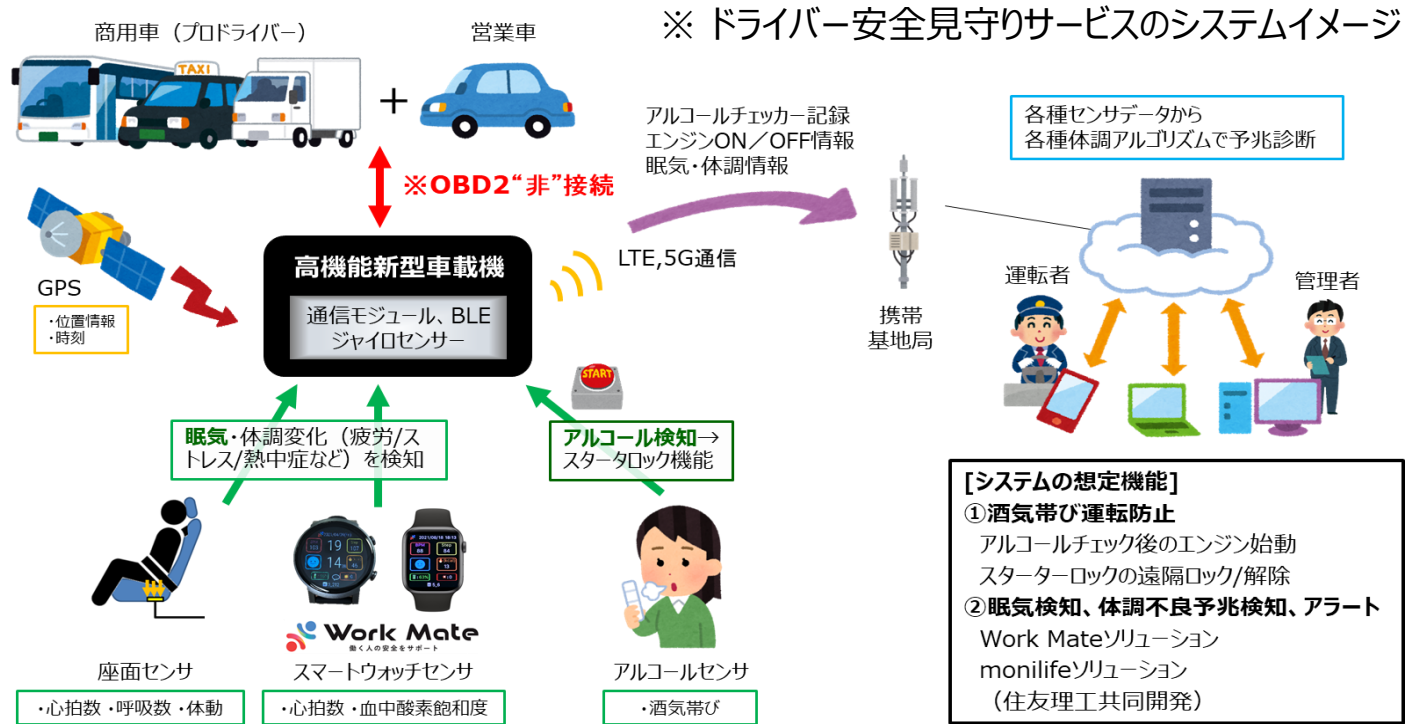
※ ドライバー安全見守りサービスのシステムイメージ

商用車（プロドライバー）

TAXI

営業車

+

※OBD2“非”接続

アルコールチェッカー記録
エンジンON／OFF情報
眠気・体調情報

各種センサデータから
各種体調アルゴリズムで予兆診断

GPS

・位置情報
・時刻

高機能新型車載機

通信モジュール、BLE
ジャイロセンサー

LTE,5G通信

携帯
基地局

運転者

管理者

START

眠気・体調変化（疲労/ストレス/熱中症など）を検知

アルコール検知→
スタータロック機能

[システムの想定機能]
①酒気帯び運転防止
アルコールチェック後のエンジン始動
スターターロックの遠隔ロック/解除
②眠気検知、体調不良予兆検知、アラート
Work Mateソリューション
monilifeソリューション
（住友理工共同開発）

19
14

Work Mate
働く人の安全をサポート

座面センサ

・心拍数・呼吸数・体動

スマートウォッチセンサ

・心拍数・血中酸素飽和度

アルコールセンサ

・酒気帯び